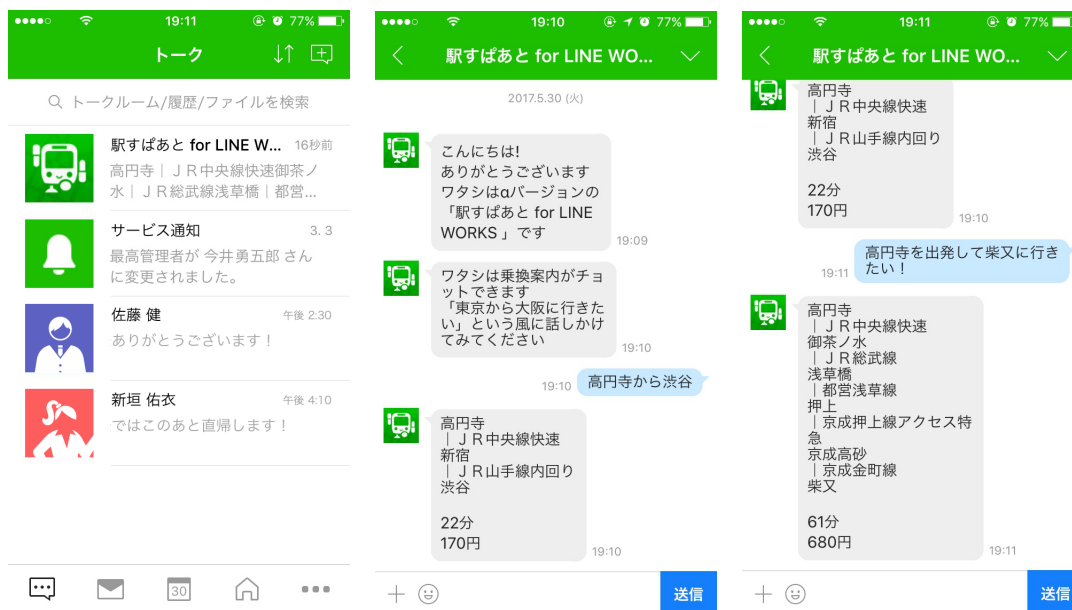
●●●●○ 19:11 77%

トーク

トークルーム/履歴/ファイルを検索

駅すぱあと for LINE W... 16秒前
高円寺｜ＪＲ中央線快速御茶ノ水｜ＪＲ総武線浅草橋｜都営...

サービス通知 3. 3
最高管理者が 今井勇五郎 さんに変更されました。

佐藤 健 午後 2:30
ありがとうございます！

新垣 佑衣 午後 4:10
ではこのあと直帰します！

30

●●●●○ 19:10 77%

駅すぱあと for LINE WO...

2017.5.30 (火)

こんにちは!
ありがとうございます
ワタシはαバージョンの「駅すぱあと for LINE WORKS」です
19:09

ワタシは乗換案内がチョットできます
「東京から大阪に行きたい」という風に話しかけてみてください
19:10

19:10 高円寺から渋谷

高円寺
｜ＪＲ中央線快速
新宿
｜ＪＲ山手線内回り
渋谷

22分
170円
19:10

送信

●●●●○ 19:11 77%

駅すぱあと for LINE WO...

高円寺
｜ＪＲ中央線快速
新宿
｜ＪＲ山手線内回り
渋谷

22分
170円
19:10

19:11 高円寺を出発して柴又に行きたい！

高円寺
｜ＪＲ中央線快速
御茶ノ水
｜ＪＲ総武線
浅草橋
｜都営浅草線
押上
｜京成押上線アクセス特急
京成高砂
｜京成金町線
柴又

61分
680円
19:11

送信